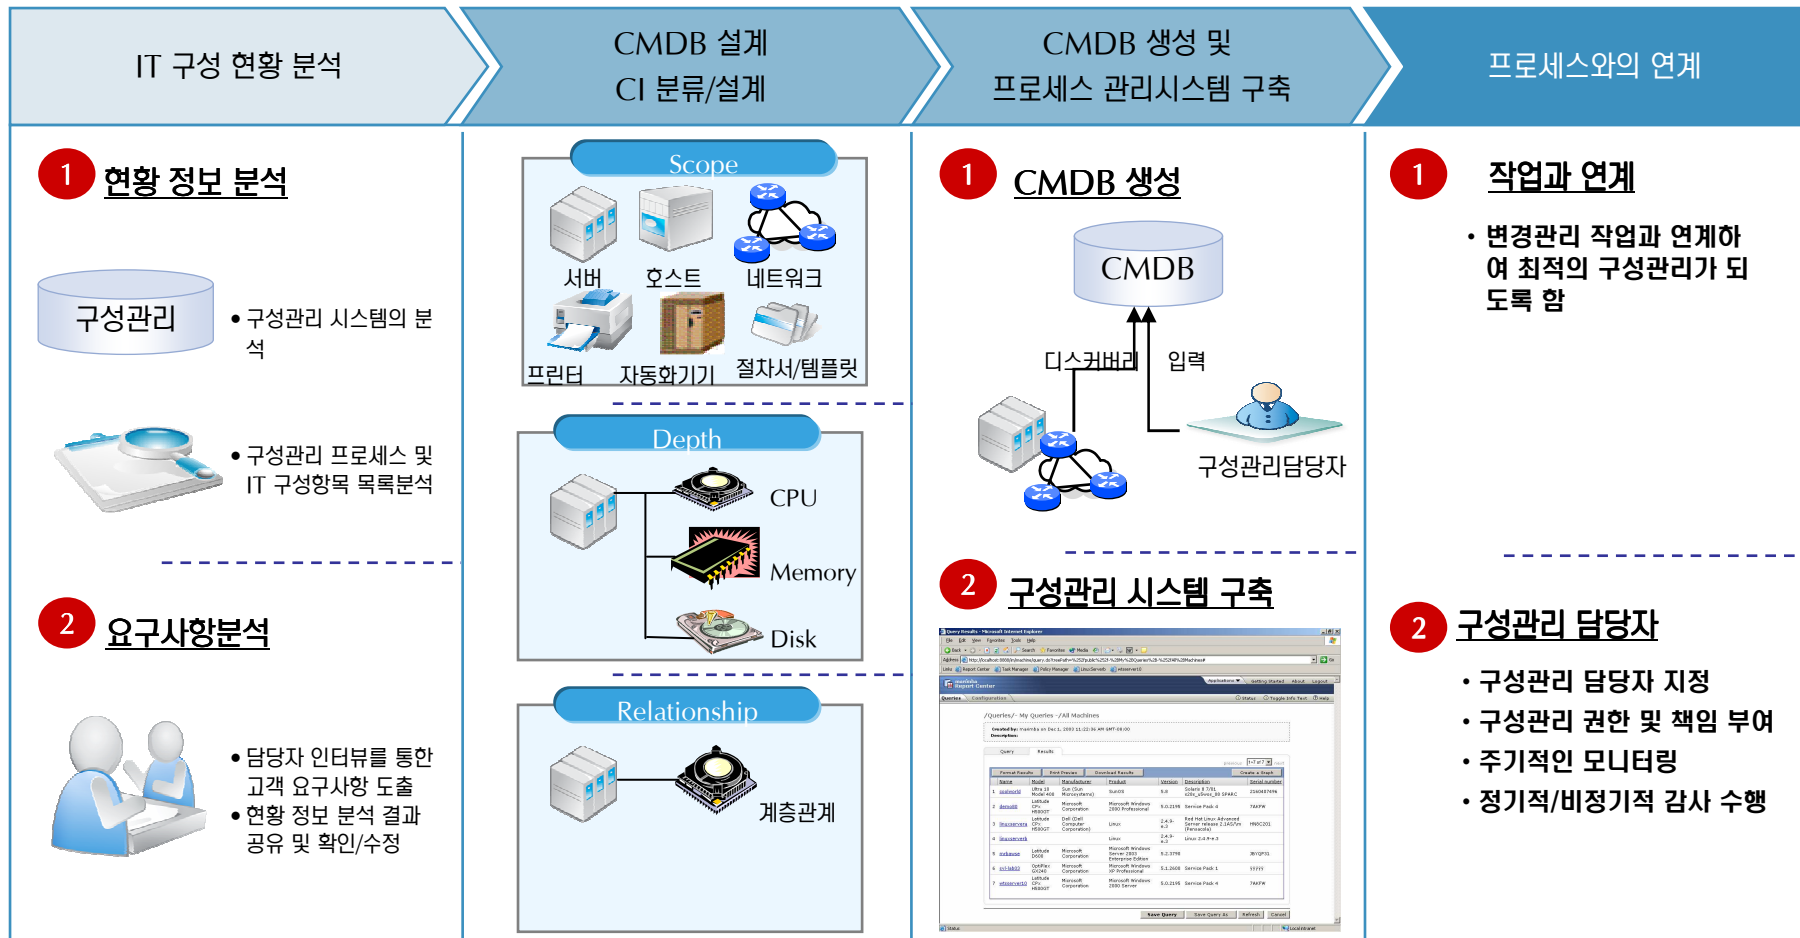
IT 구성 현황 분석

CMDB 설계
CI 분류/설계

CMDB 생성 및
프로세스 관리시스템 구축

프로세스와의 연계

1 현황 정보 분석

구성관리

• 구성관리 시스템의 분석

• 구성관리 프로세스 및 IT 구성항목 목록분석

2 요구사항분석

• 담당자 인터뷰를 통한 고객 요구사항 도출
• 현황 정보 분석 결과 공유 및 확인/수정

Scope

서버 호스트 네트워크

프린터 자동화기기 절차서/템플릿

Depth

CPU

Memory

Disk

Relationship

계층관계

1 CMDB 생성

CMDB

디스커버리 입력

구성관리담당자

2 구성관리 시스템 구축

1 작업과 연계

• 변경관리 작업과 연계하여 최적의 구성관리가 되도록 함

2 구성관리 담당자

• 구성관리 담당자 지정
• 구성관리 권한 및 책임 부여
• 주기적인 모니터링
• 정기적/비정기적 감사 수행